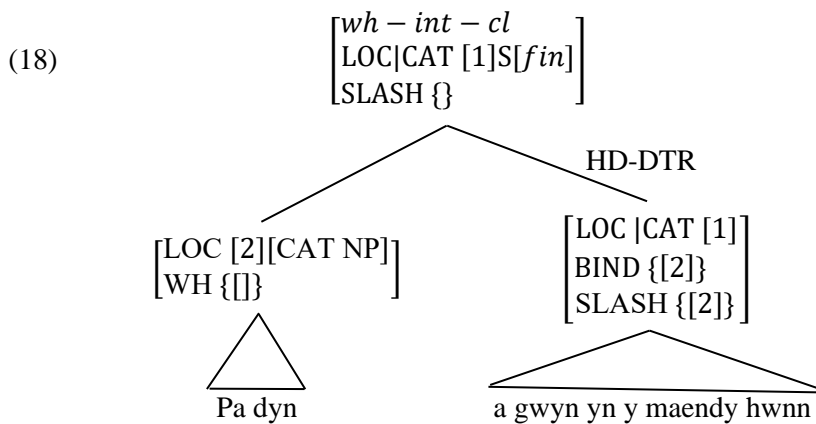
(18)

$\begin{bmatrix} wh-int-cl \\ \text{LOC|CAT [1]S}[fin] \\ \text{SLASH \{\}} \end{bmatrix}$

HD-DTR

$\begin{bmatrix} \text{LOC [2][CAT NP]} \\ \text{WH \{[]\}} \end{bmatrix}$

$\begin{bmatrix} \text{LOC |CAT [1]} \\ \text{BIND \{[2]\}} \\ \text{SLASH \{[2]\}} \end{bmatrix}$

Pa dyn

a gwyn yn y maendy hwnn